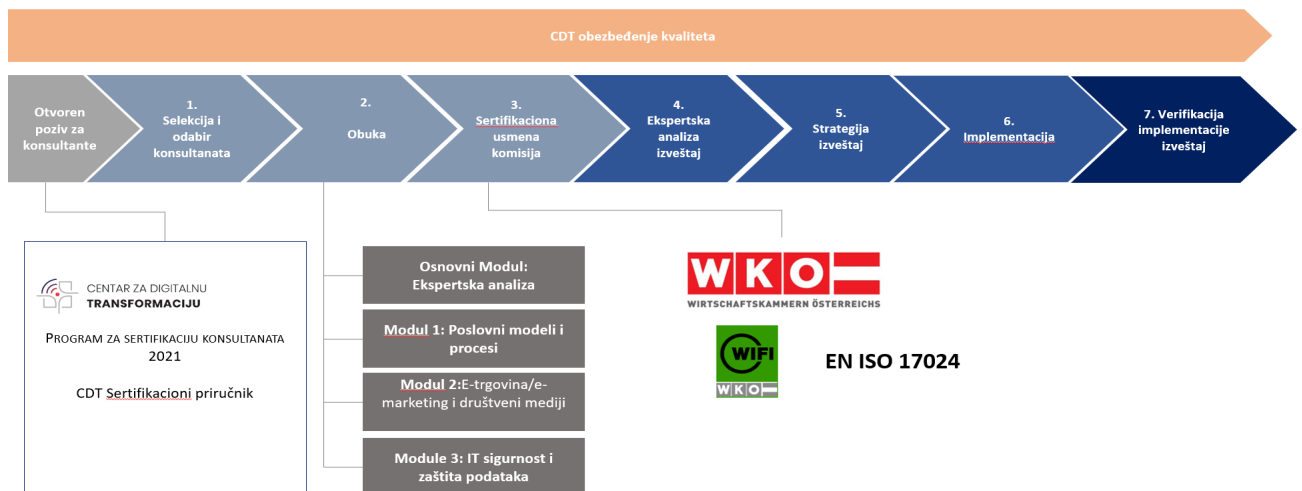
CDT obezbeđenje kvaliteta

Otvoren poziv za konsultante

1. Selekcija i odabir konsultanata

2. Obuka

3. Sertifikaciona usmena komisija

4. Ekspertska analiza izveštaj

5. Strategija izveštaj

6. Implementacija

7. Verifikacija implementacije izveštaj

CENTAR ZA DIGITALNU TRANSFORMACIJU

PROGRAM ZA SERTIFIKACIJU KONSULTANATA 2021

CDT Sertifikacioni priručnik

Osnovni Modul: Ekspertska analiza

Modul 1: Poslovni modeli i procesi

Modul 2: E-trgovina/e-marketing i društveni mediji

Module 3: IT sigurnost i zaštita podataka

WKO
WIRTSCHAFTSKAMMERN ÖSTERREICHS

WIFI
WKO

EN ISO 17024